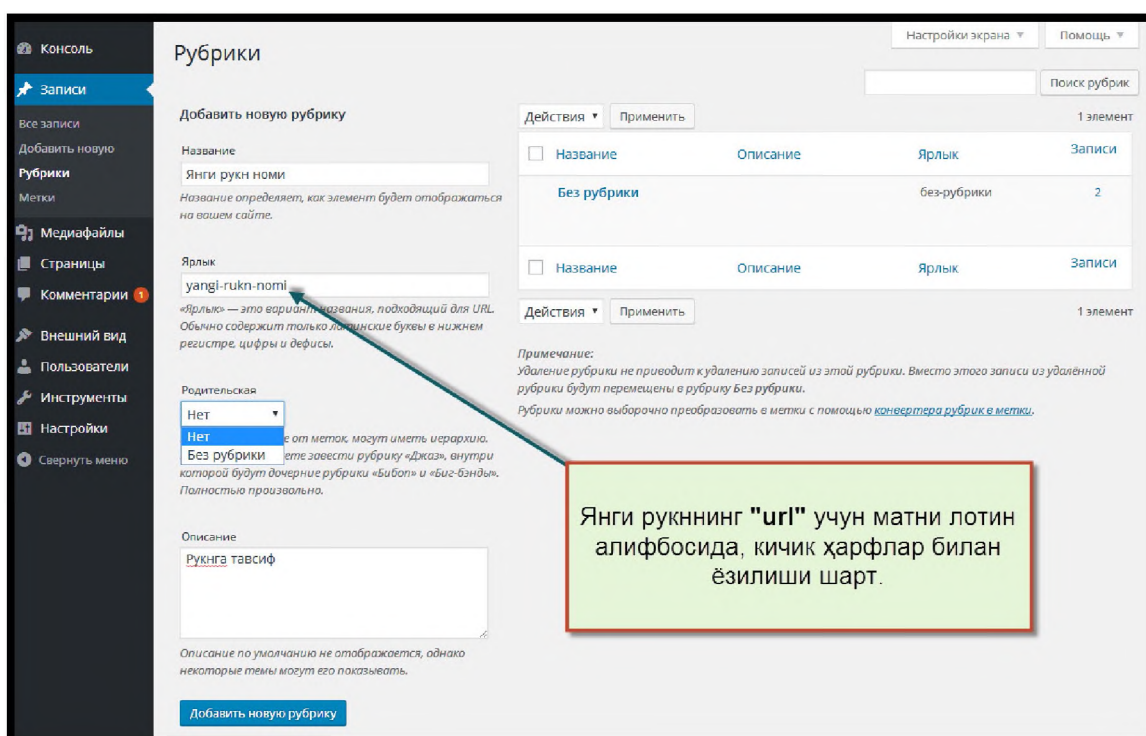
Консоль
Записи
Все записи
Добавить новую
Рубрики
Метки
Медиафайлы
Страницы
Комментарии 1
Внешний вид
Пользователи
Инструменты
Настройки
Свернуть меню

Рубрики

Настройки экрана ▼
Помощь ▼

Поиск рубрик

Добавить новую рубрику

Название
Янги рукн номи
Название определяет, как элемент будет отображаться на вашем сайте.

Ярлык
yangi-rukn-nomi
«Ярлык» — это вариант названия, подходящий для URL. Обычно содержит только латинские буквы в нижнем регистре, цифры и дефисы.

Родительская
Нет
Нет
Без рубрики
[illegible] от меток, могут иметь иерархию. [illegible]ете завести рубрику «Джаз», внутри которой будут дочерние рубрики «Бибоп» и «Биг-бэнды». Полностью произвольно.

Описание
Рукнга тавсиф
Описание по умолчанию не отображается, однако некоторые темы могут его показывать.

Добавить новую рубрику

Действия ▼ Применить
1 элемент

| Название | Описание | Ярлык | Записи |
|---|---|---|---|
| Без рубрики | | без-рубрики | 2 |
| Название | Описание | Ярлык | Записи |

Действия ▼ Применить
1 элемент

Примечание:
Удаление рубрики не приводит к удалению записей из этой рубрики. Вместо этого записи из удалённой рубрики будут перемещены в рубрику Без рубрики.
Рубрики можно выборочно преобразовать в метки с помощью конвертера рубрик в метки.

Янги рукннинг "url" учун матни лотин алифбосида, кичик ҳарфлар билан ёзилиши шарт.